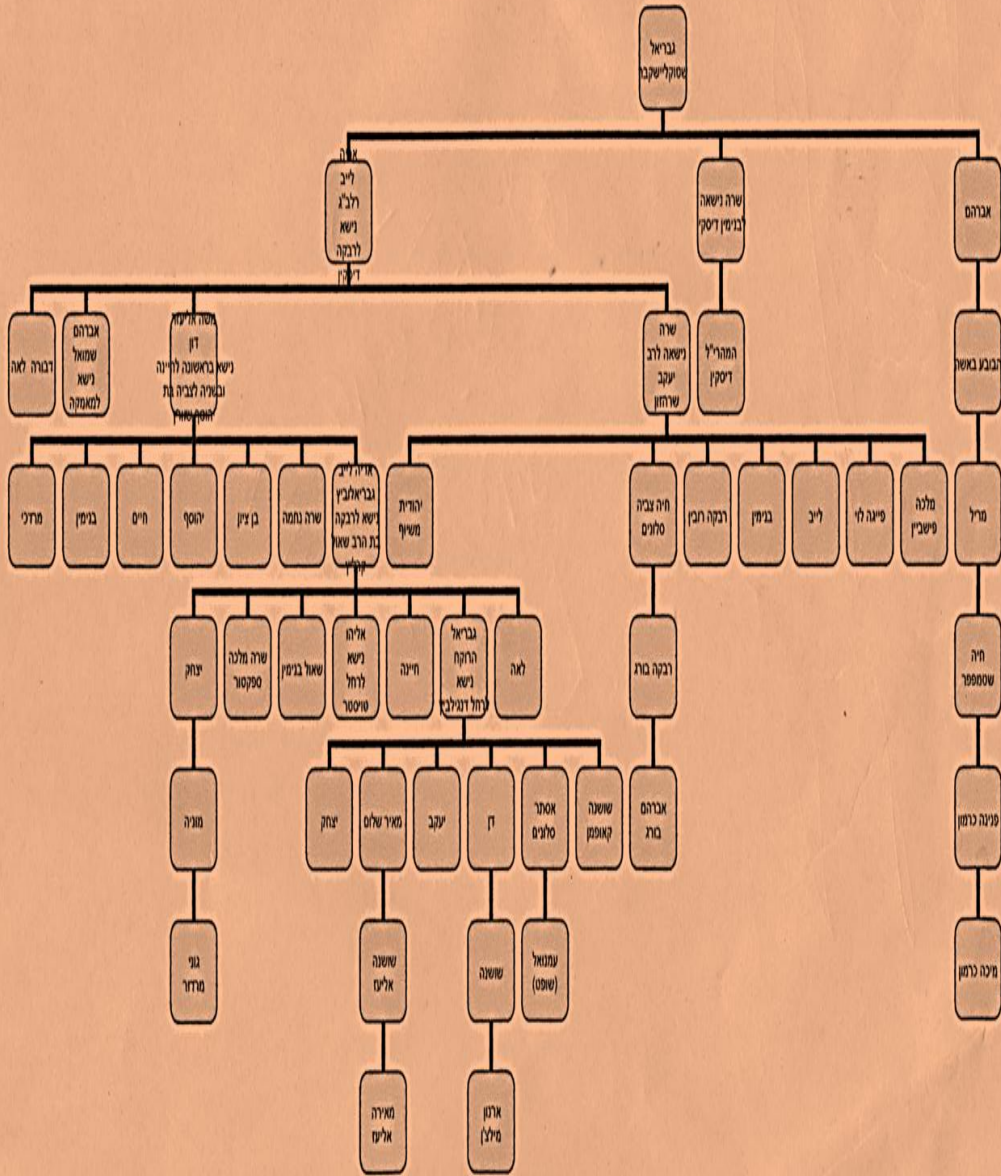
גבריאל שסקליישקבר

אברהם

שרה נישאה לבנימין דיסקין

אריה לייב הלב"ג נישא לרבקה דיסקין

הבובע באשר

המהר"ל דיסקין

שרה נישאה לרב יעקב שרהזון

משה אליעזר דון נישא בראשונה לחיינה ובשניה לצביה בת יהוסף שאר

אברהם שמואל נישא למאמקה

דבורה לאה

מריל

מלכה פישביין

פייגה לוי

לייב

בנימין

רבקה רובין

חיה צביה סלונים

יהודית משיח

אריה לייב גבריאלביץ נישא לרבקה בת הרב שאול קרליץ

שרה נחמה

בן ציון

יהוסף

חיים

בנימין

מרדכי

חיה שטמפפר

רבקה בורת

לאה

גבריאל הרוקח נישא לרחל דנילבך

חיינה

אליהו נישא לרחל טויסטר

שאול בנימין

שרה מלכה ספקטור

יצחק

פנינה כרמון

אברהם בורת

שושנה קאופמן

אסתר סלונים

דן

יעקב

מאיר שלום

יצחק

מוניה

מיכה כרמון

עמנואל (שופט)

שושנה

שושנה אליעם

גורי מרדור

ארנון מילצ'

מאירה אליעם